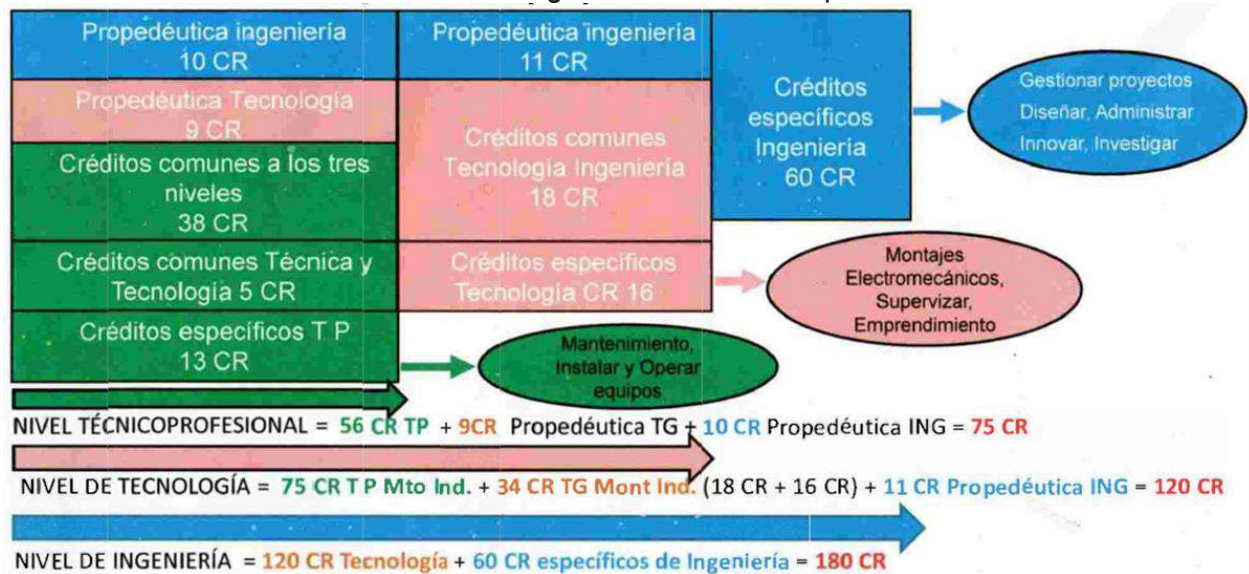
Propedéutica ingeniería
10 CR

Propedéutica Tecnología
9 CR

Créditos comunes a los tres niveles
38 CR

Créditos comunes Técnica y Tecnología 5 CR

Créditos específicos T P
13 CR

Propedéutica ingeniería
11 CR

Créditos comunes Tecnología Ingeniería
18 CR

Créditos específicos Tecnología CR 16

Créditos específicos Ingeniería
60 CR

Gestionar proyectos
Diseñar, Administrar
Innovar, Investigar

Montajes Electromecánicos, Supervizar, Emprendimiento

Mantenimiento, Instalar y Operar equipos

NIVEL TÉCNICOPROFESIONAL = 56 CR TP + 9CR Propedéutica TG + 10 CR Propedéutica ING = 75 CR

NIVEL DE TECNOLOGÍA = 75 CR T P Mto Ind. + 34 CR TG Mont Ind. (18 CR + 16 CR) + 11 CR Propedéutica ING = 120 CR

NIVEL DE INGENIERÍA = 120 CR Tecnología + 60 CR específicos de Ingeniería = 180 CR